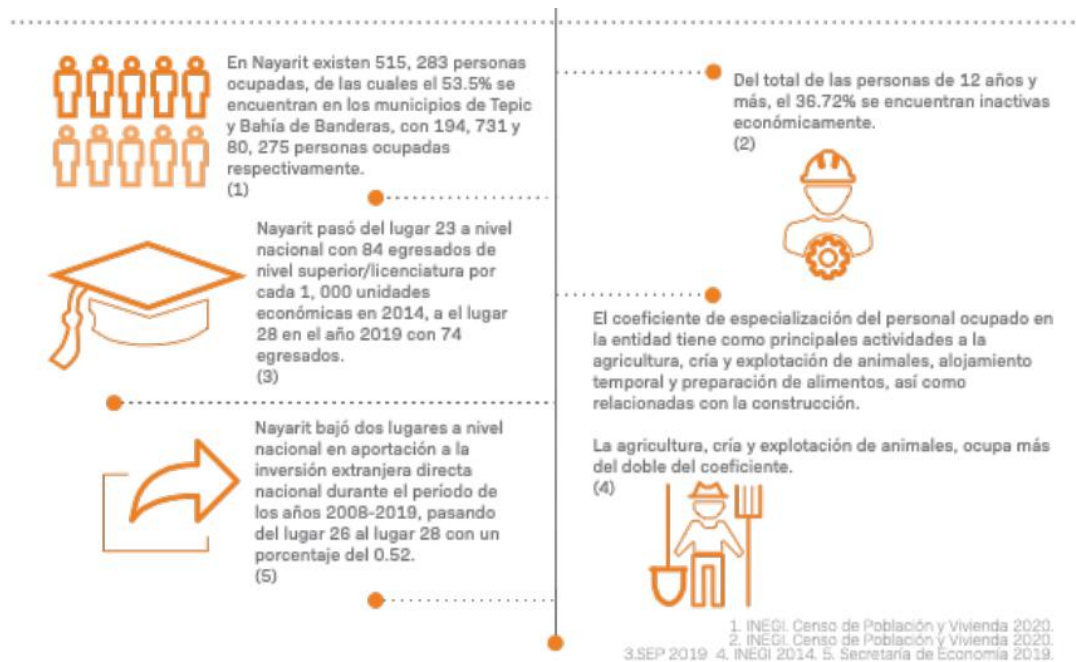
En Nayarit existen 515, 283 personas ocupadas, de las cuales el 53.5% se encuentran en los municipios de Tepic y Bahía de Banderas, con 194, 731 y 80, 275 personas ocupadas respectivamente.
(1)

Del total de las personas de 12 años y más, el 36.72% se encuentran inactivas económicamente.
(2)

Nayarit pasó del lugar 23 a nivel nacional con 84 egresados de nivel superior/licenciatura por cada 1, 000 unidades económicas en 2014, a el lugar 28 en el año 2019 con 74 egresados.
(3)

El coeficiente de especialización del personal ocupado en la entidad tiene como principales actividades a la agricultura, cría y explotación de animales, alojamiento temporal y preparación de alimentos, así como relacionadas con la construcción.

La agricultura, cría y explotación de animales, ocupa más del doble del coeficiente.
(4)

Nayarit bajó dos lugares a nivel nacional en aportación a la inversión extranjera directa nacional durante el período de los años 2008-2019, pasando del lugar 26 al lugar 28 con un porcentaje del 0.52.
(5)

1. INEGI. Censo de Población y Vivienda 2020.
2. INEGI. Censo de Población y Vivienda 2020.
3.SEP 2019 4. INEGI 2014. 5. Secretaría de Economía 2019.